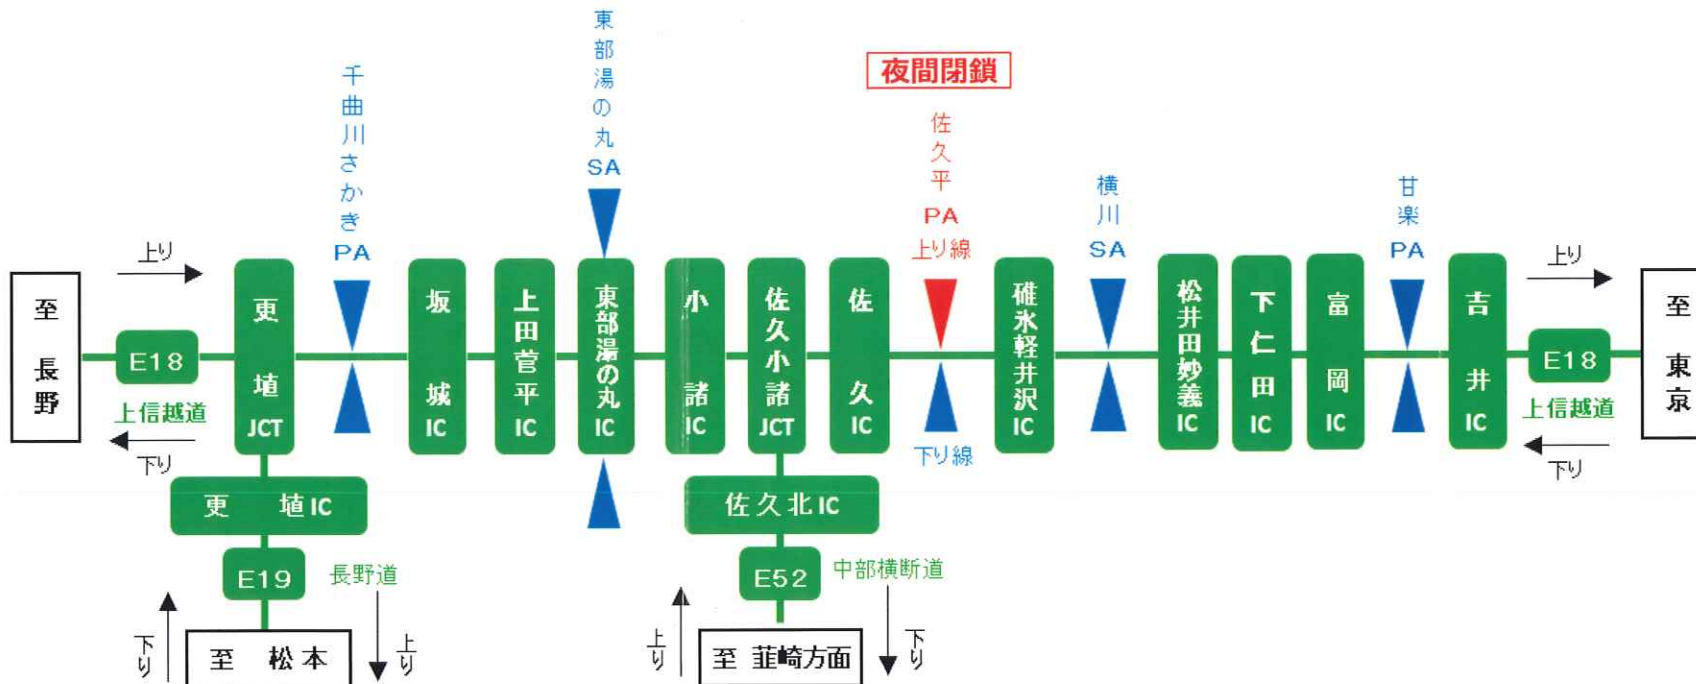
夜間閉鎖

至 長野

上り

下り

E18

上信越道

更埴 JCT

千曲川さかき PA

坂城 IC

上田菅平 IC

東部湯の丸 SA

東部湯の丸 IC

小諸 IC

佐久小諸 JCT

佐久 IC

佐久平 PA 上り線

下り線

碓氷軽井沢 IC

横川 SA

松井田妙義 IC

下仁田 IC

富岡 IC

甘楽 PA

吉井 IC

E18

上信越道

上り

下り

至 東京

更埴 IC

E19

長野道

下り

上り

至 松本

佐久北 IC

E52

中部横断道

上り

下り

至 韮崎方面